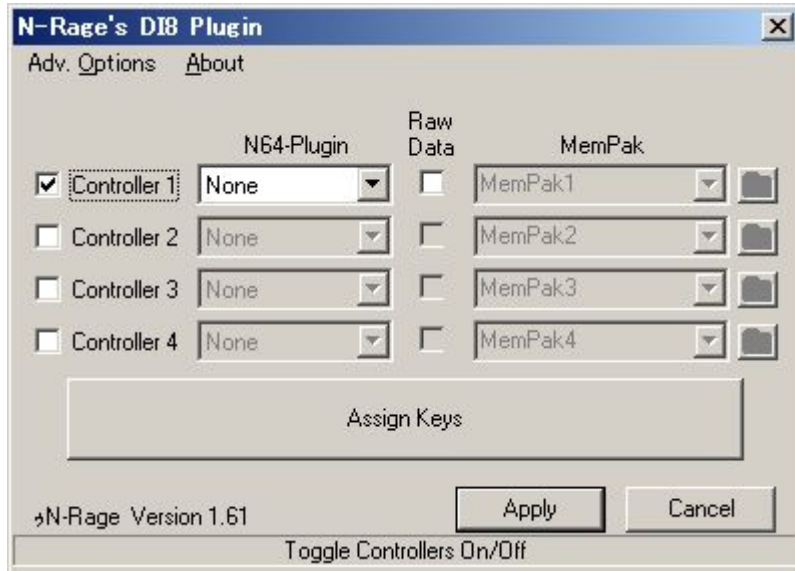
N-Rage's DI8 Plugin

Adv. Options About

N64-Plugin

Raw Data

MemPak

Controller 1 None MemPak1

Controller 2 None MemPak2

Controller 3 None MemPak3

Controller 4 None MemPak4

Assign Keys

N-Rage Version 1.61

Apply

Cancel

Toggle Controllers On/Off